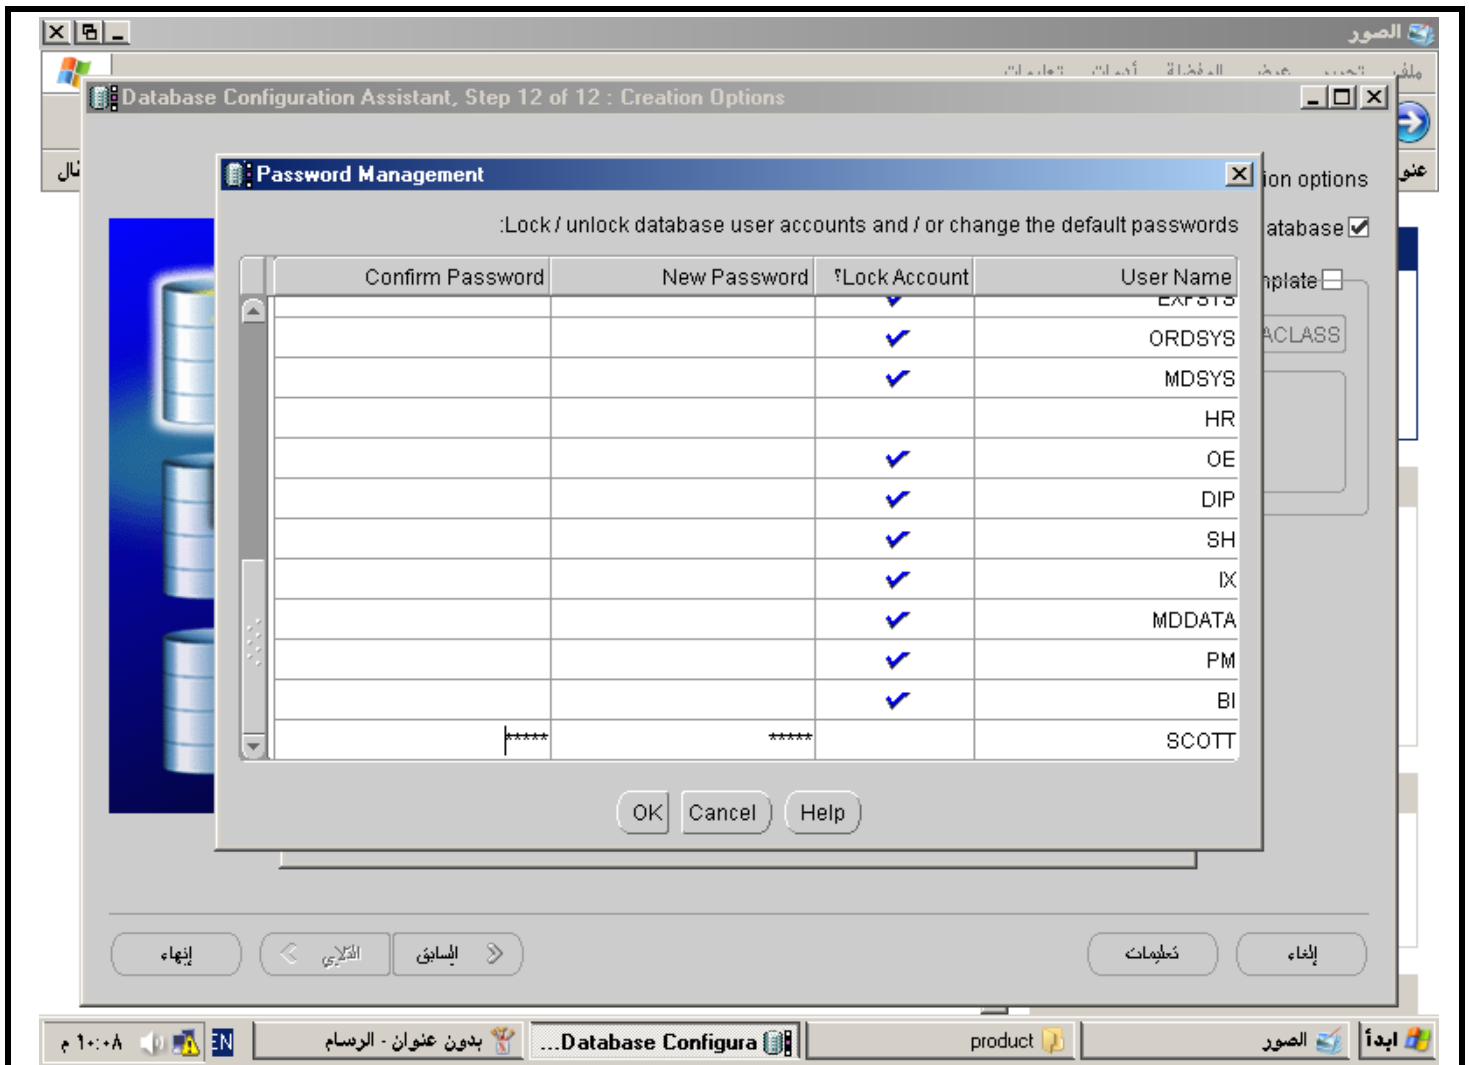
الصور

ملف تحرير عرض المفضلة أدوات تعليمات

Database Configuration Assistant, Step 12 of 12 : Creation Options

Password Management

:Lock / unlock database user accounts and / or change the default passwords

| Confirm Password | New Password | ?Lock Account | User Name |
|---|---|---|---|
| | | ✔ | EXFSYS |
| | | ✔ | ORDSYS |
| | | ✔ | MDSYS |
| | | | HR |
| | | ✔ | OE |
| | | ✔ | DIP |
| | | ✔ | SH |
| | | ✔ | IX |
| | | ✔ | MDDATA |
| | | ✔ | PM |
| | | ✔ | BI |
| ***** | ***** | | SCOTT |

OK Cancel Help

ion options
atabase
nplate
ACLASS

إنهاء التالي السابق تعليمات إلغاء

١٠:٠٨ م EN بدون عنوان - الرسام Database Configura... product الصور ابدأ